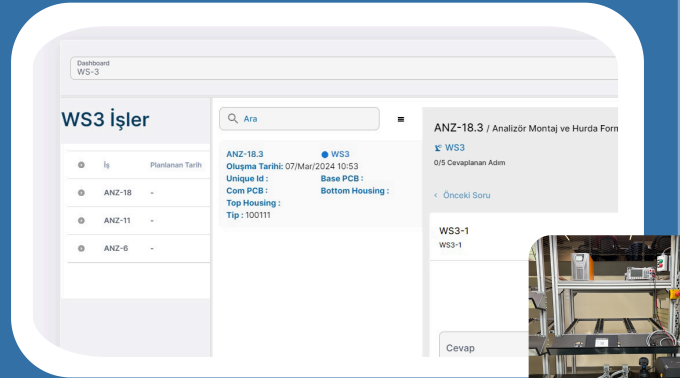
Dashboard
WS-3

WS3 İşler

| | İş | Planlanan Tarih |
|---|---|---|
| | ANZ-18 | - |
| | ANZ-11 | - |
| | ANZ-6 | - |

Ara

ANZ-18.3
WS3
Oluşma Tarihi: 07/Mar/2024 10:53
Unique Id :
Base PCB :
Com PCB :
Bottom Housing :
Top Housing :
Tip : 100111

ANZ-18.3 / Analizör Montaj ve Hurda Form

WS3
0/5 Cevaplanan Adım

< Önceki Soru

WS3-1
WS3-1

Cevap